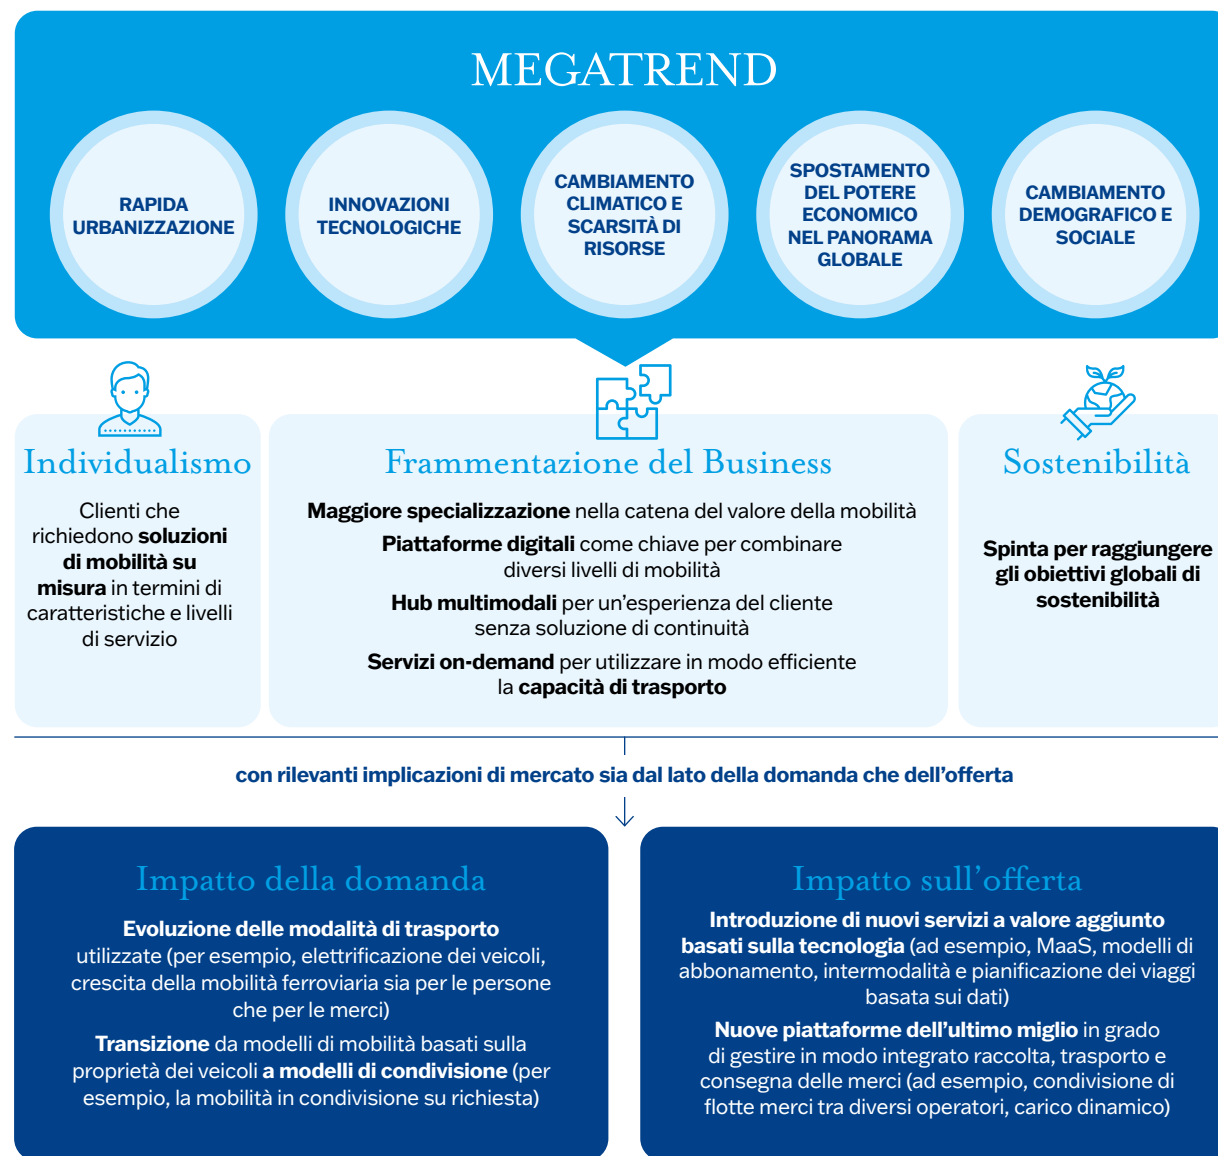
MEGATREND

RAPIDA URBANIZZAZIONE

INNOVAZIONI TECNOLOGICHE

CAMBIAMENTO CLIMATICO E SCARSITÀ DI RISORSE

SPOSTAMENTO DEL POTERE ECONOMICO NEL PANORAMA GLOBALE

CAMBIAMENTO DEMOGRAFICO E SOCIALE

Individualismo

Clienti che richiedono **soluzioni di mobilità su misura** in termini di caratteristiche e livelli di servizio

Frammentazione del Business

**Maggiore specializzazione** nella catena del valore della mobilità

**Piattaforme digitali** come chiave per combinare diversi livelli di mobilità

**Hub multimodali** per un'esperienza del cliente senza soluzione di continuità

**Servizi on-demand** per utilizzare in modo efficiente la **capacità di trasporto**

Sostenibilità

**Spinta per raggiungere gli obiettivi globali di sostenibilità**

con rilevanti implicazioni di mercato sia dal lato della domanda che dell'offerta

Impatto della domanda

**Evoluzione delle modalità di trasporto** utilizzate (per esempio, elettrificazione dei veicoli, crescita della mobilità ferroviaria sia per le persone che per le merci)

**Transizione** da modelli di mobilità basati sulla proprietà dei veicoli **a modelli di condivisione** (per esempio, la mobilità in condivisione su richiesta)

Impatto sull'offerta

**Introduzione di nuovi servizi a valore aggiunto basati sulla tecnologia** (ad esempio, MaaS, modelli di abbonamento, intermodalità e pianificazione dei viaggi basata sui dati)

**Nuove piattaforme dell'ultimo miglio** in grado di gestire in modo integrato raccolta, trasporto e consegna delle merci (ad esempio, condivisione di flotte merci tra diversi operatori, carico dinamico)